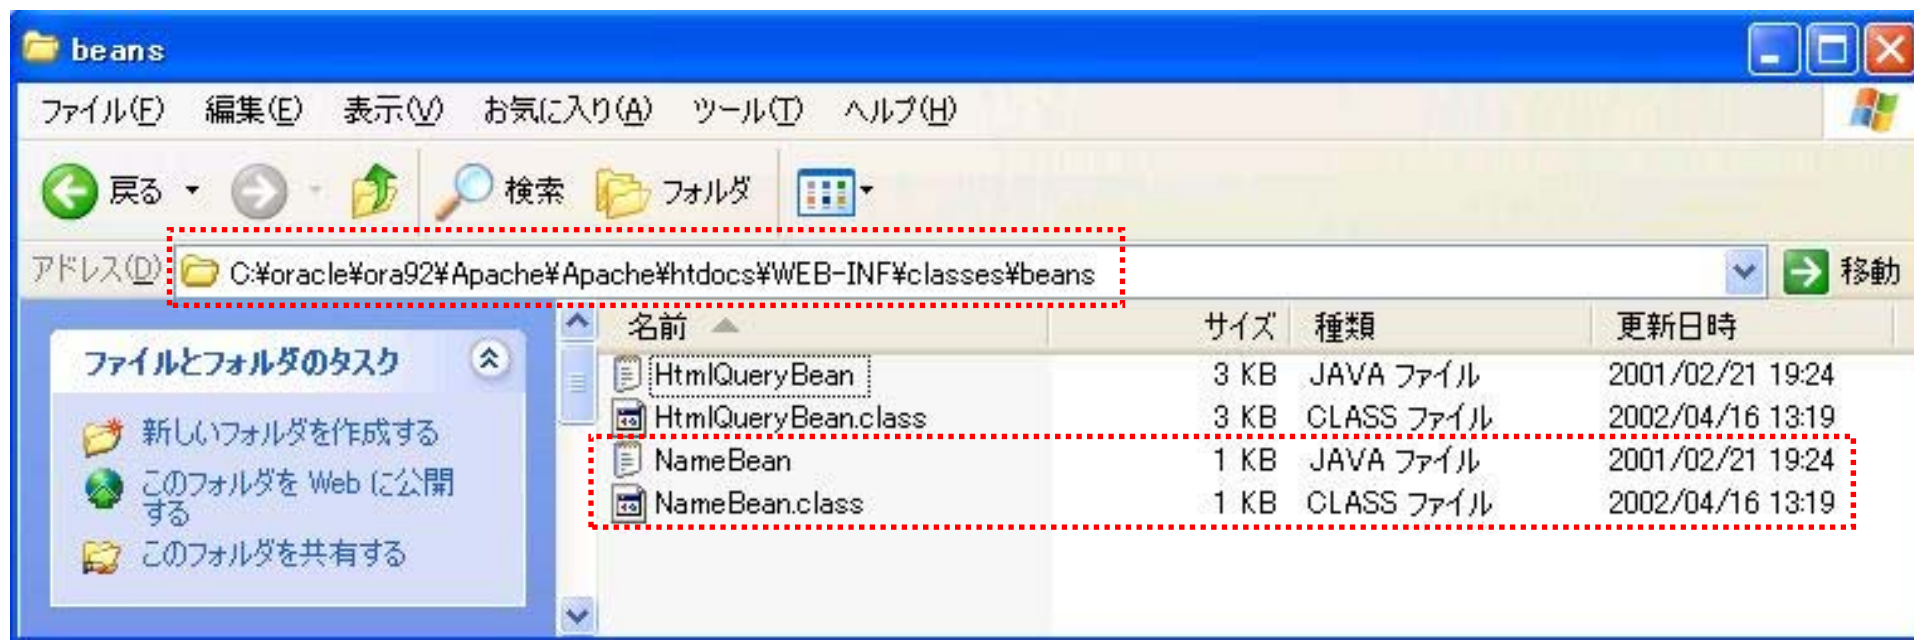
beans

ファイル(F) 編集(E) 表示(V) お気に入り(A) ツール(T) ヘルプ(H)

戻る 検索 フォルダ

アドレス(D) C:¥oracle¥ora92¥Apache¥Apache¥htdocs¥WEB-INF¥classes¥beans 移動

ファイルとフォルダのタスク

新しいフォルダを作成する
このフォルダを Web に公開する
このフォルダを共有する

| 名前 | サイズ | 種類 | 更新日時 |
|---|---|---|---|
| HtmlQueryBean | 3 KB | JAVA ファイル | 2001/02/21 19:24 |
| HtmlQueryBean.class | 3 KB | CLASS ファイル | 2002/04/16 13:19 |
| NameBean | 1 KB | JAVA ファイル | 2001/02/21 19:24 |
| NameBean.class | 1 KB | CLASS ファイル | 2002/04/16 13:19 |